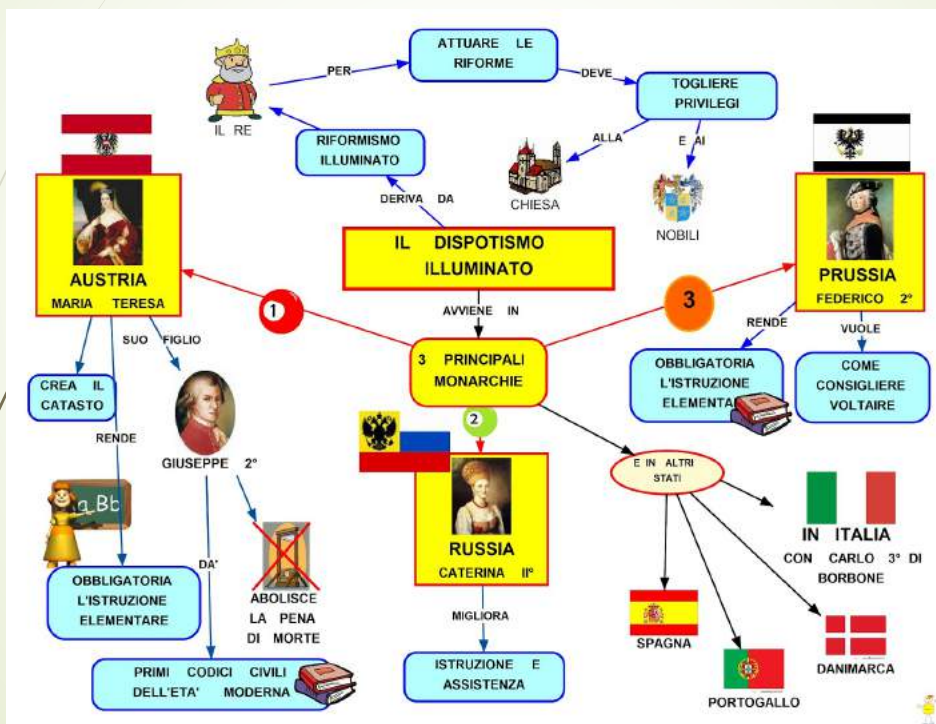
IL RE

PER

ATTUARE LE RIFORME

DEVE

TOGLIERE PRIVILEGI

ALLA

CHIESA

E AI

NOBILI

RIFORMISMO ILLUMINATO

DERIVA DA

IL DISPOTISMO ILLUMINATO

AVVIENE IN

3 PRINCIPALI MONARCHIE

1

AUSTRIA
MARIA TERESA

SUO FIGLIO

CREA IL CATASTO

RENDE

OBBLIGATORIA L'ISTRUZIONE ELEMENTARE

a Bb

GIUSEPPE 2°

DA'

PRIMI CODICI CIVILI DELL'ETA' MODERNA

ABOLISCE LA PENA DI MORTE

2

RUSSIA
CATERINA II°

MIGLIORA

ISTRUZIONE E ASSISTENZA

3

PRUSSIA
FEDERICO 2°

RENDE

OBBLIGATORIA L'ISTRUZIONE ELEMENTA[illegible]

VUOLE

COME CONSIGLIERE VOLTAIRE

E IN ALTRI STATI

IN ITALIA
CON CARLO 3° DI BORBONE

SPAGNA

PORTOGALLO

DANIMARCA